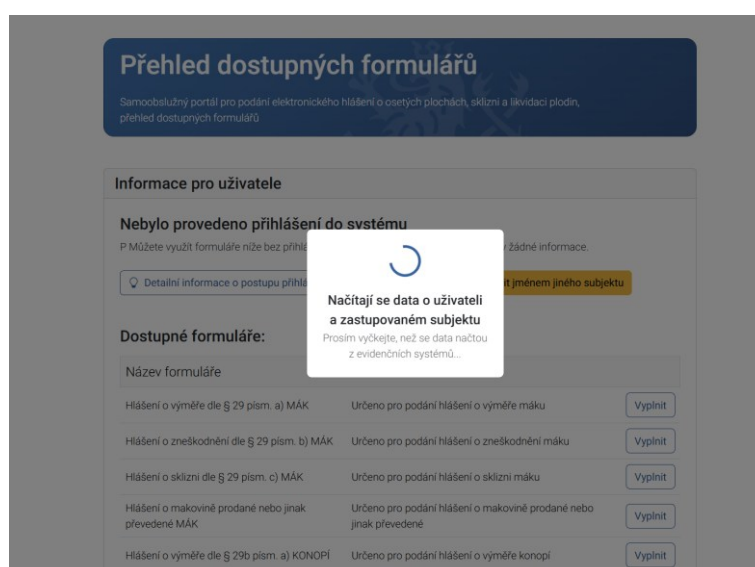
Přehled dostupných formulářů

Samoobslužný portál pro podání elektronického hlášení o osetých plochách, sklizni a likvidaci plodin, přehled dostupných formulářů

Informace pro uživatele

Nebylo provedeno přihlášení do systému

P Můžete využít formuláře níže bez přihlá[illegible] žádné informace.

Detailní informace o postupu přihlá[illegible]

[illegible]it jménem jiného subjektu

Načítají se data o uživateli a zastupovaném subjektu

Prosím vyčkejte, než se data načtou z evidenčních systémů...

Dostupné formuláře:

Název formuláře

| | | |
|---|---|---|
| Hlášení o výměře dle § 29 písm. a) MÁK | Určeno pro podání hlášení o výměře máku | Vyplnit |
| Hlášení o zneškodnění dle § 29 písm. b) MÁK | Určeno pro podání hlášení o zneškodnění máku | Vyplnit |
| Hlášení o sklizni dle § 29 písm. c) MÁK | Určeno pro podání hlášení o sklizni máku | Vyplnit |
| Hlášení o makovině prodané nebo jinak převedené MÁK | Určeno pro podání hlášení o makovině prodané nebo jinak převedené | Vyplnit |
| Hlášení o výměře dle § 29b písm. a) KONOPÍ | Určeno pro podání hlášení o výměře konopí | Vyplnit |